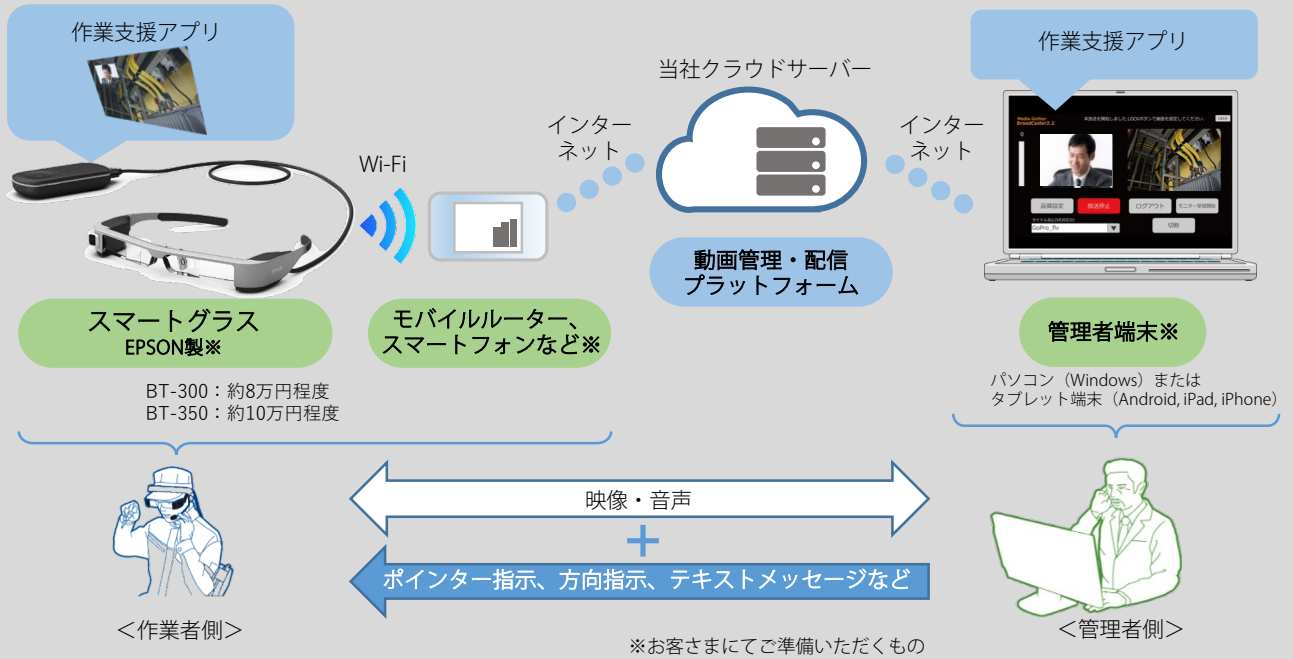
作業支援アプリ

Wi-Fi

インターネット

当社クラウドサーバー

インターネット

作業支援アプリ

Media Gather BroadCaster2.2

本放送を開始しました。LOOKボタンで画像を指定してください。

LOOK

品質設定

放送停止

ログアウト

モニター受信開始

ファイル名

GoPro_flv

切断

動画管理・配信プラットフォーム

スマートグラス
EPSON製※

モバイルルーター、スマートフォンなど※

管理者端末※

BT-300：約8万円程度
BT-350：約10万円程度

パソコン（Windows）または
タブレット端末（Android, iPad, iPhone）

映像・音声

+

ポインター指示、方向指示、テキストメッセージなど

＜作業者側＞

＜管理者側＞

※お客さまにてご準備いただくもの